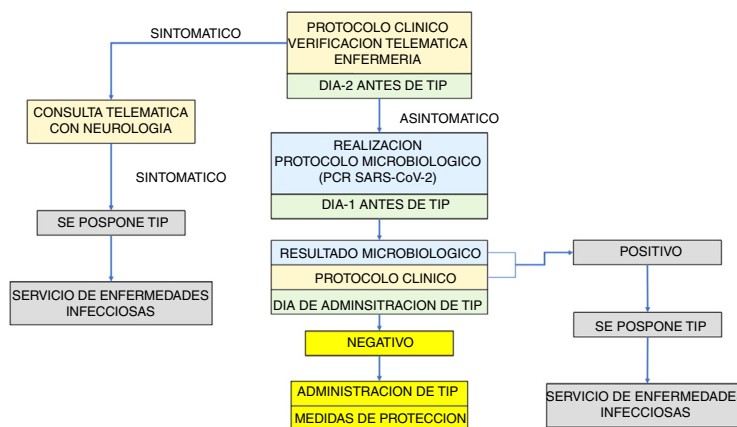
PROTOCOLO CLINICO VERIFICACION TELEMATICA ENFERMERIA

DIA-2 ANTES DE TIP

SINTOMATICO

CONSULTA TELEMATICA CON NEUROLOGIA

SINTOMATICO

SE POSPONE TIP

SERVICIO DE ENFERMEDADES INFECCIOSAS

ASINTOMATICO

REALIZACION PROTOCOLO MICROBIOLOGICO (PCR SARS-CoV-2)

DIA-1 ANTES DE TIP

RESULTADO MICROBIOLOGICO

PROTOCOLO CLINICO

DIA DE ADMINSITRACION DE TIP

POSITIVO

SE POSPONE TIP

SERVICIO DE ENFERMEDADE INFECCIOSAS

NEGATIVO

ADMINISTRACION DE TIP

MEDIDAS DE PROTECCION